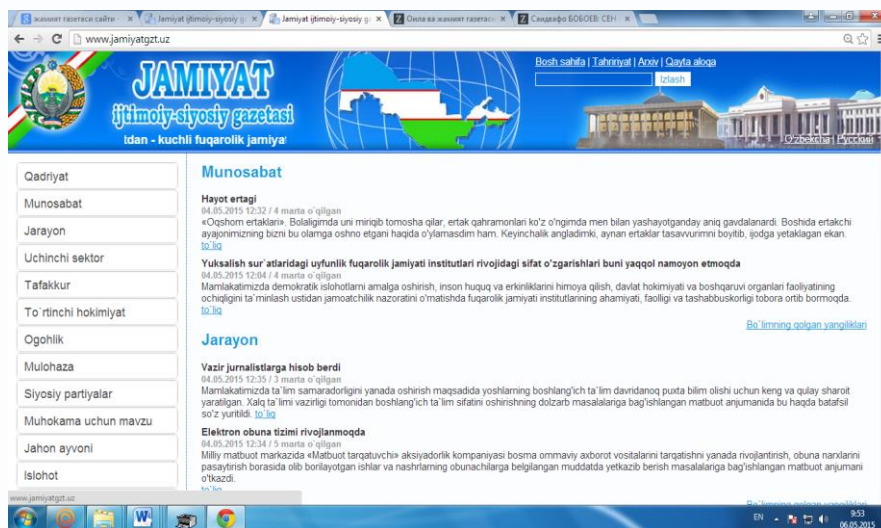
жамият газетаси сайти × | Jamiyat ijtimoiy-siyosiy g × | Jamiyat ijtimoiy-siyosiy g × | Оила ва жамият газетаси × | Саидафо БОБОЕВ: СЕН ×

www.jamiyatgzt.uz

JAMIYAT
ijtimoiy-siyosiy gazetasi
Idan - kuchli fuqarolik jamiyat

Bosh sahifa | Tahririyat | Arxiv | Qayta aloqa
Izlash
O'zbekcha | Русский

Qadriyat
Munosabat
Jarayon
Uchinchi sektor
Tafakkur
To`rtinchi hokimiyat
Ogohlik
Mulohaza
Siyosiy partiyalar
Muhokama uchun mavzu
Jahon ayvoni
Islohot

Munosabat

Hayot ertagi
04.05.2015 12:32 / 4 marta o`qilgan
«Oqshom ertaklari». Bolaligimda uni miriqib tomosha qilar, ertak qahramonlari ko'z o'ngimda men bilan yashayotganday aniq gavdalanardi. Boshida ertakchi ayajonimizning bizni bu olamga oshno etgani haqida o'ylamasdim ham. Keyinchalik angladimki, aynan ertaklar tasavvurimni boyitib, ijodga yetaklagan ekan.
to`liq

Yuksalish sur`atlaridagi uyfunlik fuqarolik jamiyati institutlari rivojidagi sifat o'zgarishlari buni yaqqol namoyon etmoqda
04.05.2015 12:04 / 4 marta o`qilgan
Mamlakatimizda demokratik islohotlarni amalga oshirish, inson huquq va erkinliklarini himoya qilish, davlat hokimiyati va boshqaruvi organlari faoliyatining ochiqligini ta'minlash ustidan jamoatchilik nazoratini o'rnatishda fuqarolik jamiyati institutlarining ahamiyati, faolligi va tashabbuskorligi tobora ortib bormoqda.
to`liq

Bo`limning qolgan yangiliklari

Jarayon

Vazir jurnalistlarga hisob berdi
04.05.2015 12:35 / 3 marta o`qilgan
Mamlakatimizda ta`lim samaradorligini yanada oshirish maqsadida yoshlarning boshlang'ich ta`lim davridanoq puxta bilim olishi uchun keng va qulay sharoit yaratilgan. Xalq ta`limi vazirligi tomonidan boshlang'ich ta`lim sifatini oshirishning dolzarb masalalariga bag'ishlangan matbuot anjumanida bu haqda batafsil so'z yuritildi. to`liq

Elektron obuna tizimi rivojlanmoqda
04.05.2015 12:34 / 5 marta o`qilgan
Milliy matbuot markazida «Matbuot tarqatuvchi» aksiyadorlik kompaniyasi bosma ommaviy axborot vositalarini tarqatishni yanada rivojlantirish, obuna narxlarini pasaytirish borasida olib borilayotgan ishlar va nashrlarning obunachilarga belgilangan muddatda yetkazib berish masalalariga bag'ishlangan matbuot anjumani o'tkazdi.
to`liq

www.jamiyatgzt.uz

EN 9:53 06.05.2015